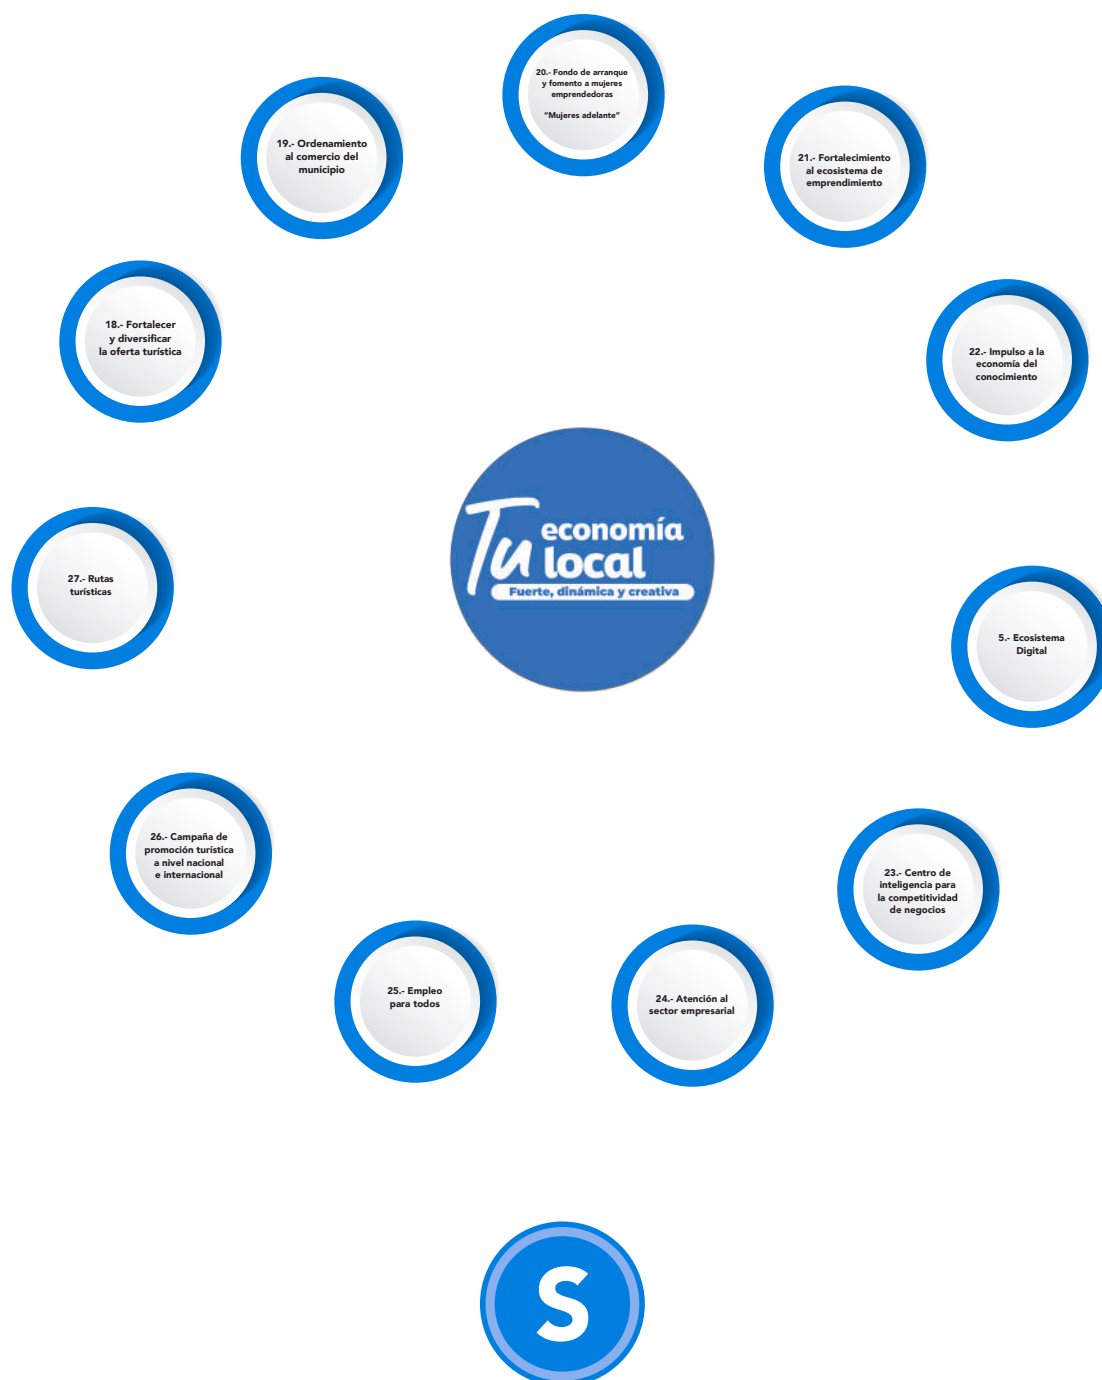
20.- Fondo de arranque y fomento a mujeres emprendedoras

"Mujeres adelante"

19.- Ordenamiento al comercio del municipio

21.- Fortalecimiento al ecosistema de emprendimiento

18.- Fortalecer y diversificar la oferta turística

22.- Impulso a la economía del conocimiento

Tu economía local
Fuerte, dinámica y creativa

27.- Rutas turísticas

5.- Ecosistema Digital

26.- Campaña de promoción turística a nivel nacional e internacional

23.- Centro de inteligencia para la competitividad de negocios

25.- Empleo para todos

24.- Atención al sector empresarial

S